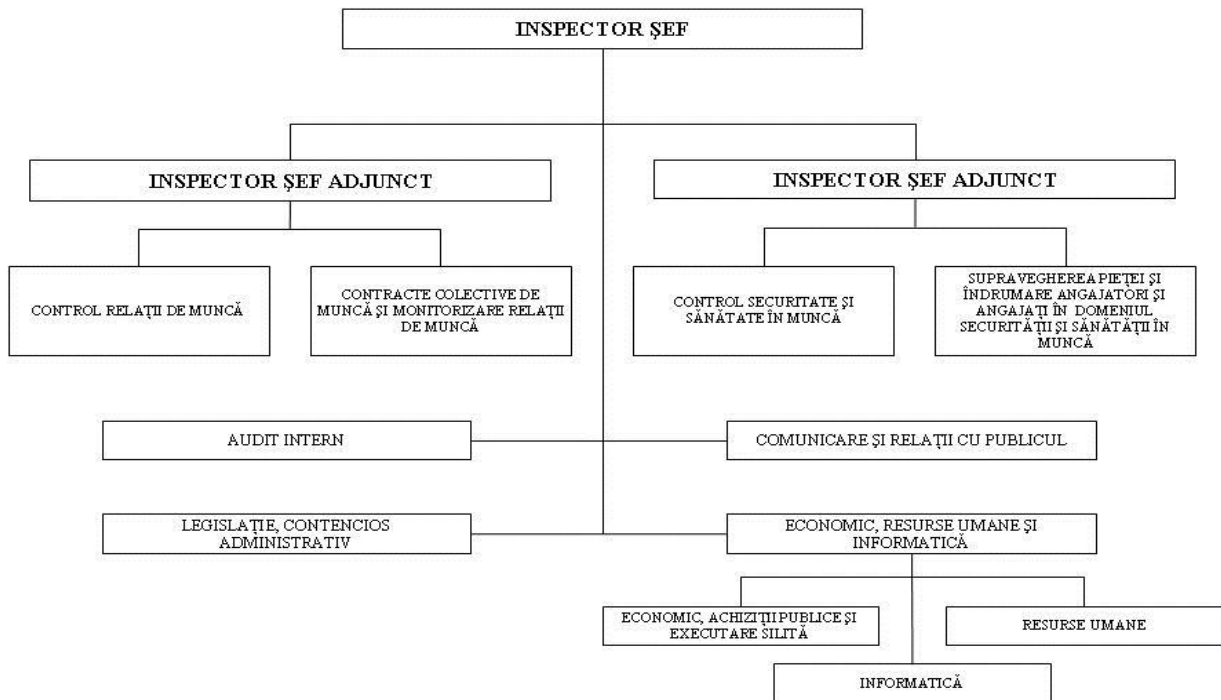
INSPECTOR ŞEF

INSPECTOR ŞEF ADJUNCT

INSPECTOR ŞEF ADJUNCT

CONTROL RELAŢII DE MUNCĂ

CONTRACTE COLECTIVE DE MUNCĂ ŞI MONITORIZARE RELAŢII DE MUNCĂ

CONTROL SECURITATE ŞI SĂNĂTATE ÎN MUNCĂ

SUPRAVEGHEREA PIEŢEI ŞI ÎNDRUMARE ANGAJATORI ŞI ANGAJAŢI ÎN DOMENIUL SECURITĂŢII ŞI SĂNĂTĂŢII ÎN MUNCĂ

AUDIT INTERN

COMUNICARE ŞI RELAŢII CU PUBLICUL

LEGISLAŢIE, CONTENCIOS ADMINISTRATIV

ECONOMIC, RESURSE UMANE ŞI INFORMATICĂ

ECONOMIC, ACHIZIŢII PUBLICE ŞI EXECUTARE SILITĂ

RESURSE UMANE

INFORMATICĂ